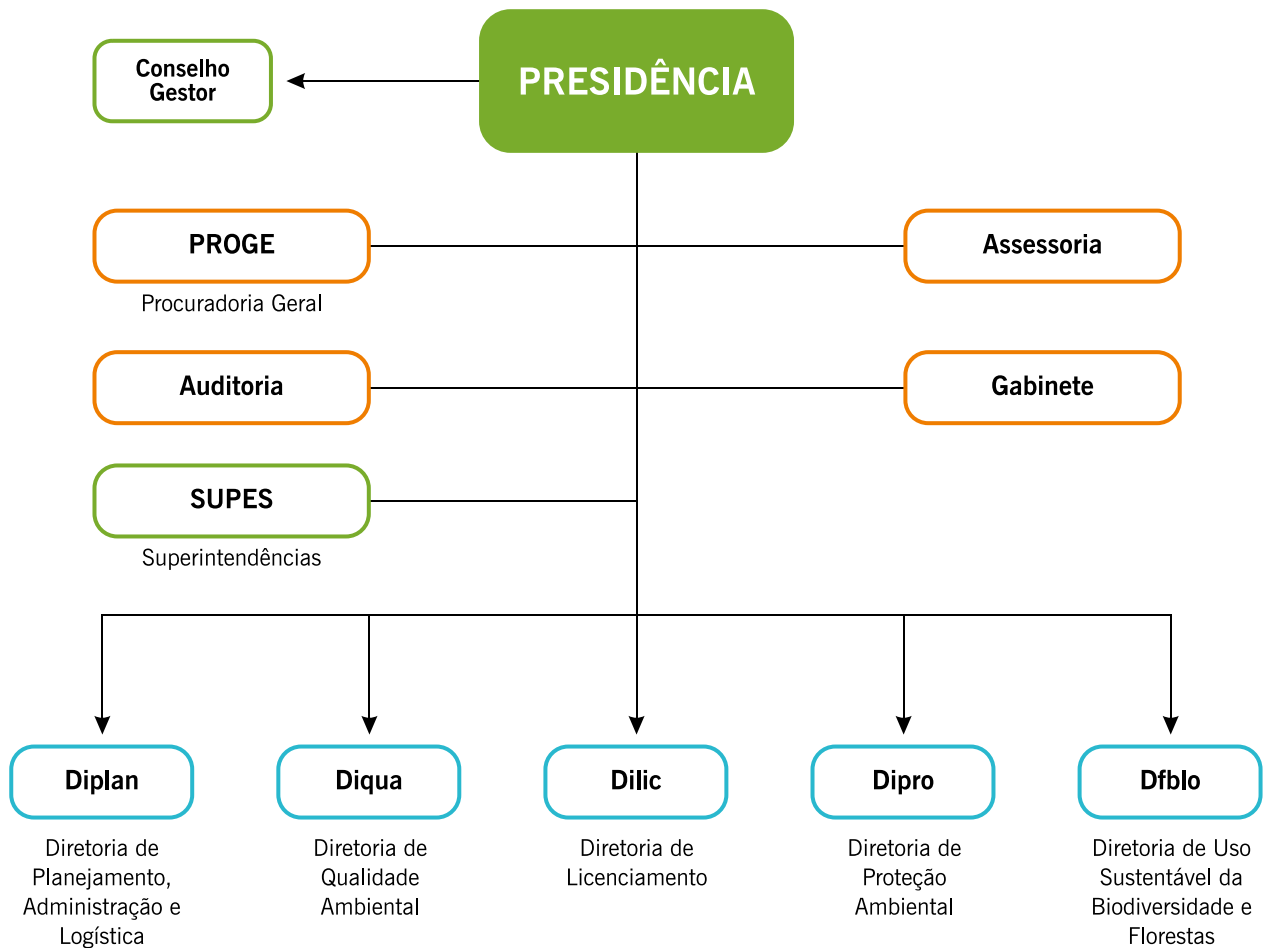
Conselho Gestor

PRESIDÊNCIA

PROGE

Procuradoria Geral

Assessoria

Auditoria

Gabinete

SUPES

Superintendências

Diplan

Diretoria de Planejamento, Administração e Logística

Diqua

Diretoria de Qualidade Ambiental

Dilic

Diretoria de Licenciamento

Dipro

Diretoria de Proteção Ambiental

Dfblo

Diretoria de Uso Sustentável da Biodiversidade e Florestas